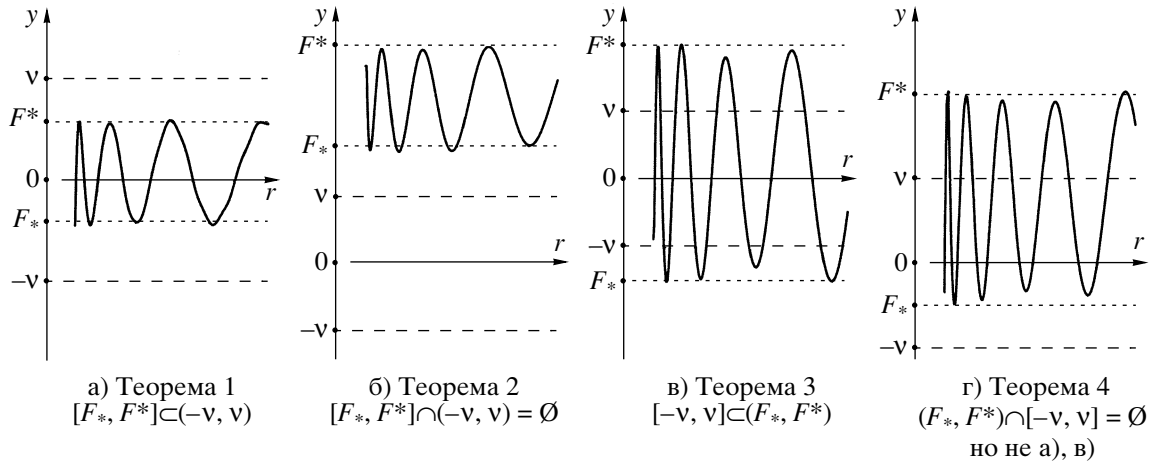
$y$
$\nu$
$F^*$
$0$
$F_*$
$-\nu$
$r$

а) Теорема 1
$[F_*, F^*] \subset (-\nu, \nu)$

$y$
$F^*$
$F_*$
$\nu$
$0$
$-\nu$
$r$

б) Теорема 2
$[F_*, F^*] \cap (-\nu, \nu) = \varnothing$

$y$
$F^*$
$\nu$
$0$
$-\nu$
$F_*$
$r$

в) Теорема 3
$[-\nu, \nu] \subset (F_*, F^*)$

$y$
$F^*$
$\nu$
$0$
$F_*$
$-\nu$
$r$

г) Теорема 4
$(F_*, F^*) \cap [-\nu, \nu] = \varnothing$
но не а), в)